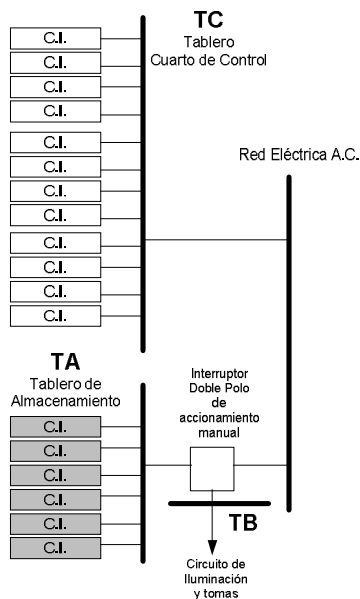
TC
Tablero
Cuarto de Control

C.I.
C.I.
C.I.
C.I.
C.I.
C.I.
C.I.
C.I.
C.I.
C.I.
C.I.
C.I.

Red Eléctrica A.C.

TA
Tablero de
Almacenamiento

C.I.
C.I.
C.I.
C.I.
C.I.
C.I.

Interruptor
Doble Polo
de
accionamiento
manual

TB

Circuito de
Iluminación
y tomas